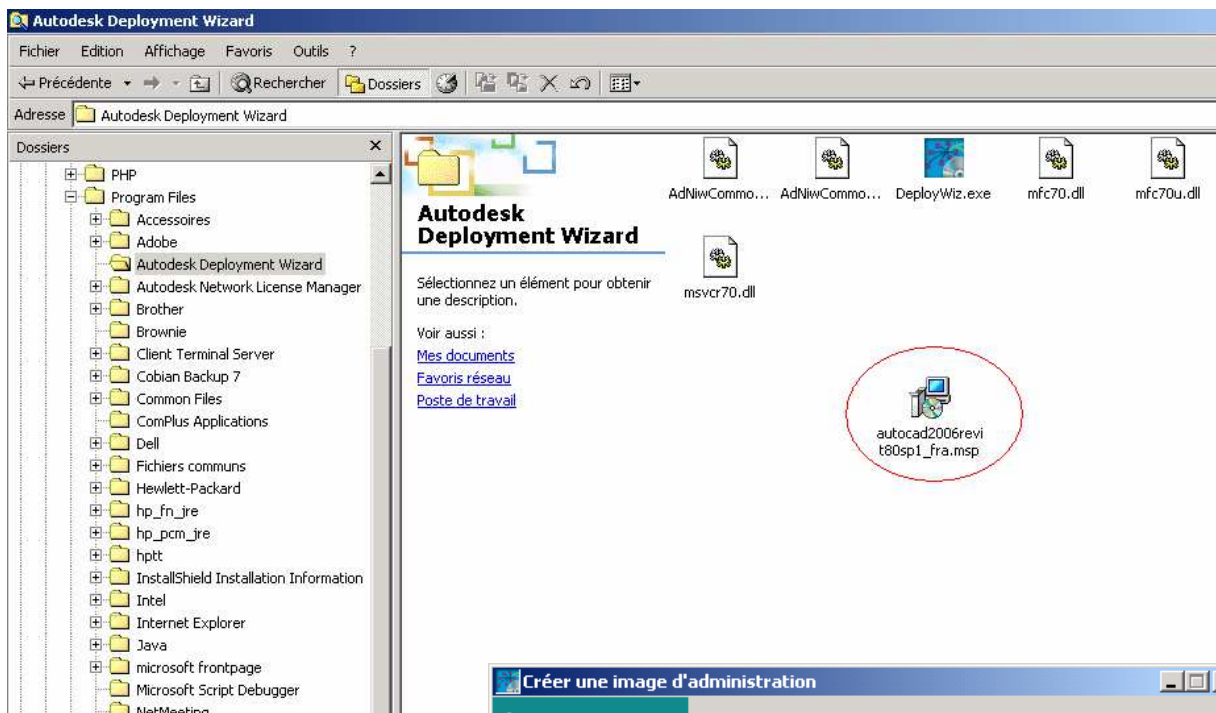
Autodesk Deployment Wizard

Fichier Edition Affichage Favoris Outils ?

Précédente Rechercher Dossiers

Adresse Autodesk Deployment Wizard

Dossiers

PHP
Program Files
Accessoires
Adobe
Autodesk Deployment Wizard
Autodesk Network License Manager
Brother
Brownie
Client Terminal Server
Cobian Backup 7
Common Files
ComPlus Applications
Dell
Fichiers communs
Hewlett-Packard
hp_fn_jre
hp_pcm_jre
hptt
InstallShield Installation Information
Intel
Internet Explorer
Java
microsoft frontpage
Microsoft Script Debugger
NetMeeting

Autodesk Deployment Wizard

Sélectionnez un élément pour obtenir une description.

Voir aussi :
Mes documents
Favoris réseau
Poste de travail

AdNiwCommo...
AdNiwCommo...
DeployWiz.exe
mfc70.dll
mfc70u.dll
msvcr70.dll

autocad2006revit80sp1_fra.msp

Créer une image d'administration